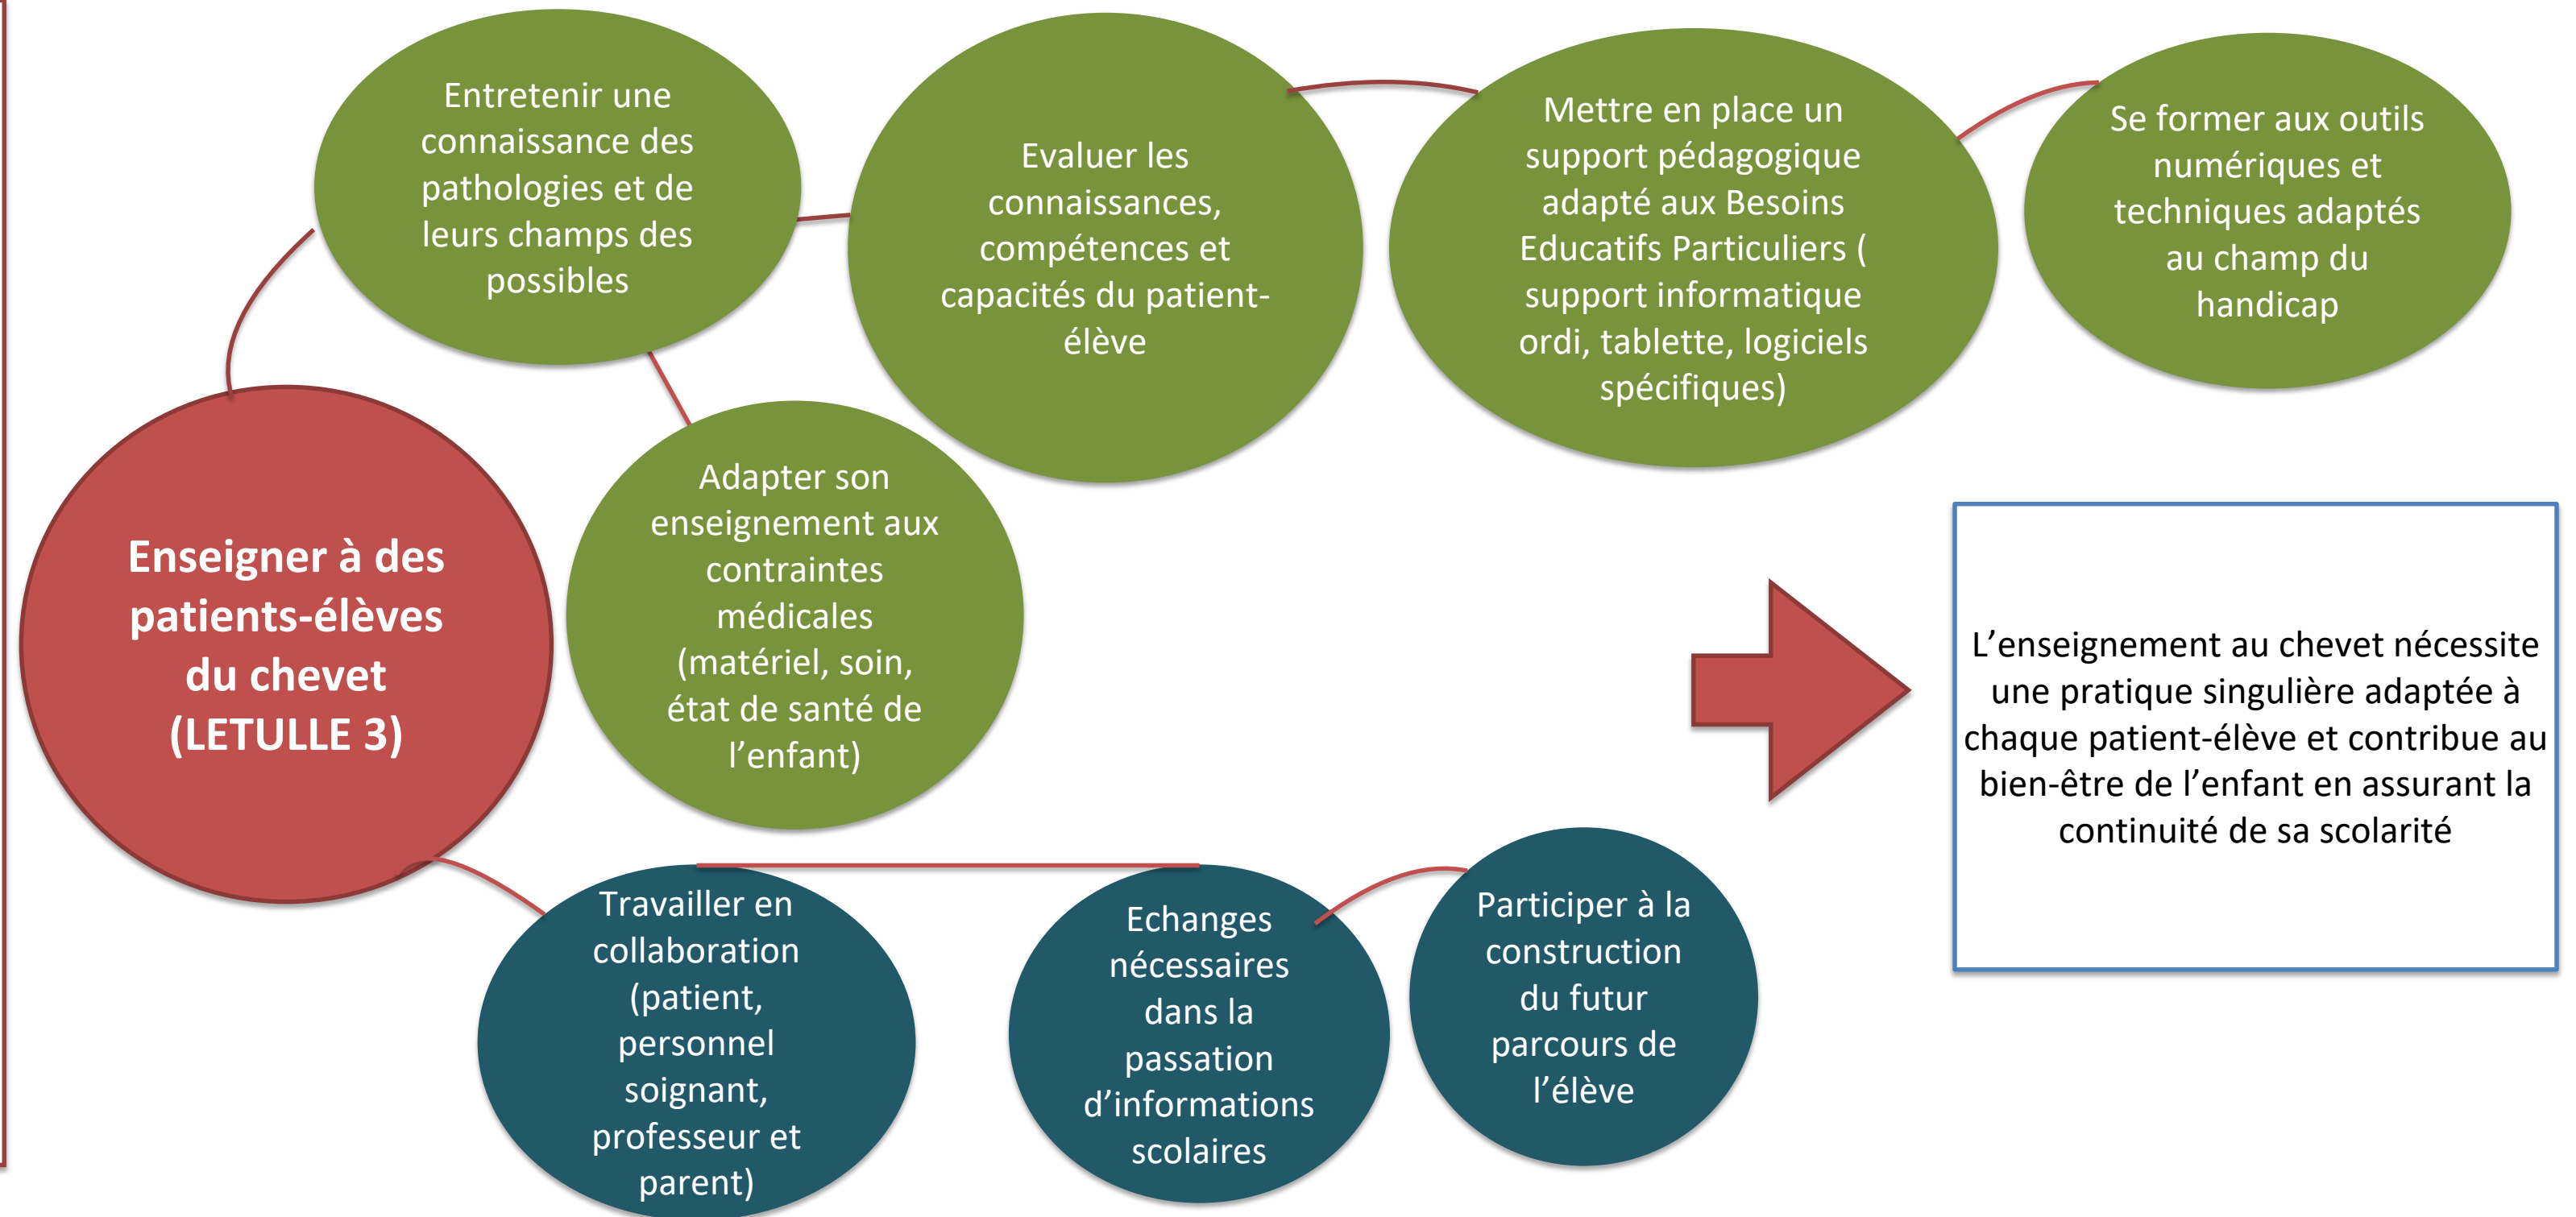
Enseigner à des patients-élèves du chevet (LETULLE 3)

Entretenir une connaissance des pathologies et de leurs champs des possibles

Adapter son enseignement aux contraintes médicales (matériel, soin, état de santé de l'enfant)

Evaluer les connaissances, compétences et capacités du patient-élève

Mettre en place un support pédagogique adapté aux Besoins Educatifs Particuliers ( support informatique ordi, tablette, logiciels spécifiques)

Se former aux outils numériques et techniques adaptés au champ du handicap

Travailler en collaboration (patient, personnel soignant, professeur et parent)

Echanges nécessaires dans la passation d'informations scolaires

Participer à la construction du futur parcours de l'élève

L'enseignement au chevet nécessite une pratique singulière adaptée à chaque patient-élève et contribue au bien-être de l'enfant en assurant la continuité de sa scolarité